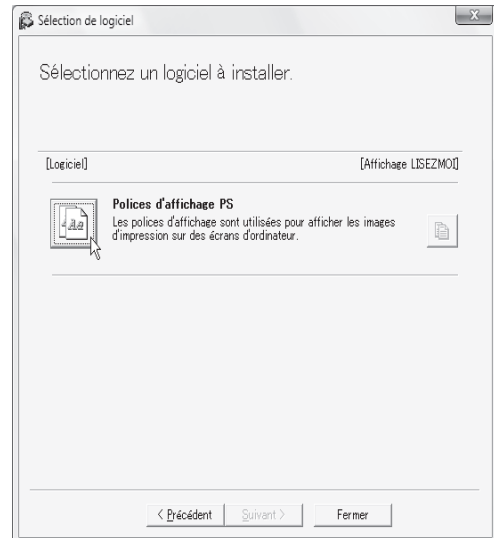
Sélection de logiciel

Sélectionnez un logiciel à installer.

[Logiciel]

[Affichage LISEZMOI]

Polices d'affichage PS

Les polices d'affichage sont utilisées pour afficher les images d'impression sur des écrans d'ordinateur.

< Précédent

Suivant >

Fermer